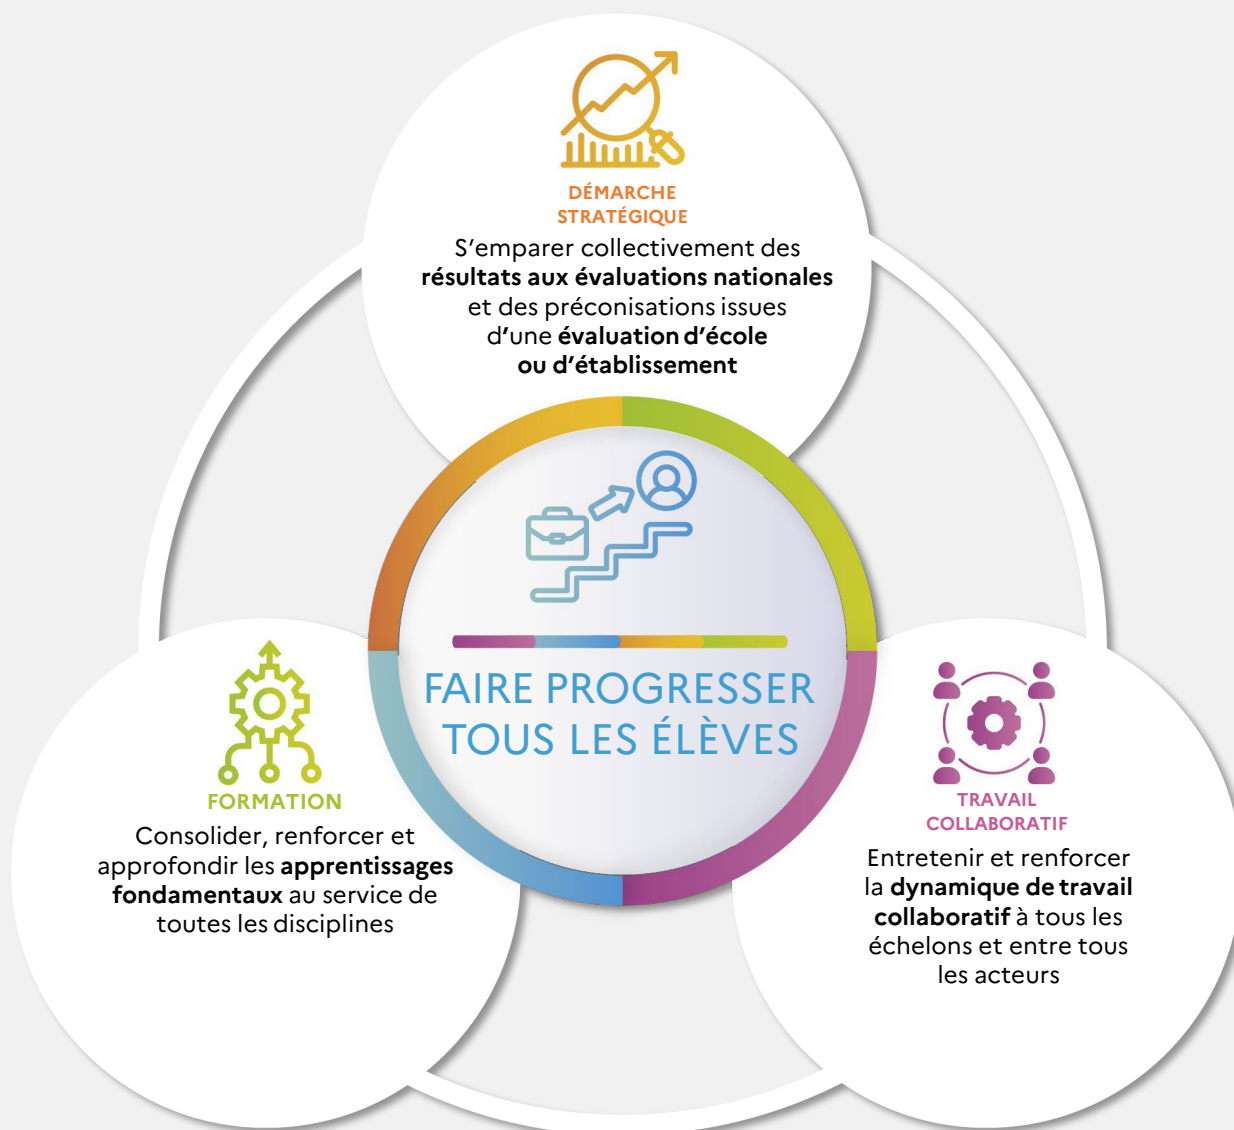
DÉMARCHE STRATÉGIQUE

S’emparer collectivement des **résultats aux évaluations nationales** et des préconisations issues d’une **évaluation d’école ou d’établissement**

FAIRE PROGRESSER TOUS LES ÉLÈVES

FORMATION

Consolider, renforcer et approfondir les **apprentissages fondamentaux** au service de toutes les disciplines

TRAVAIL COLLABORATIF

Entretenir et renforcer la **dynamique de travail collaboratif** à tous les échelons et entre tous les acteurs